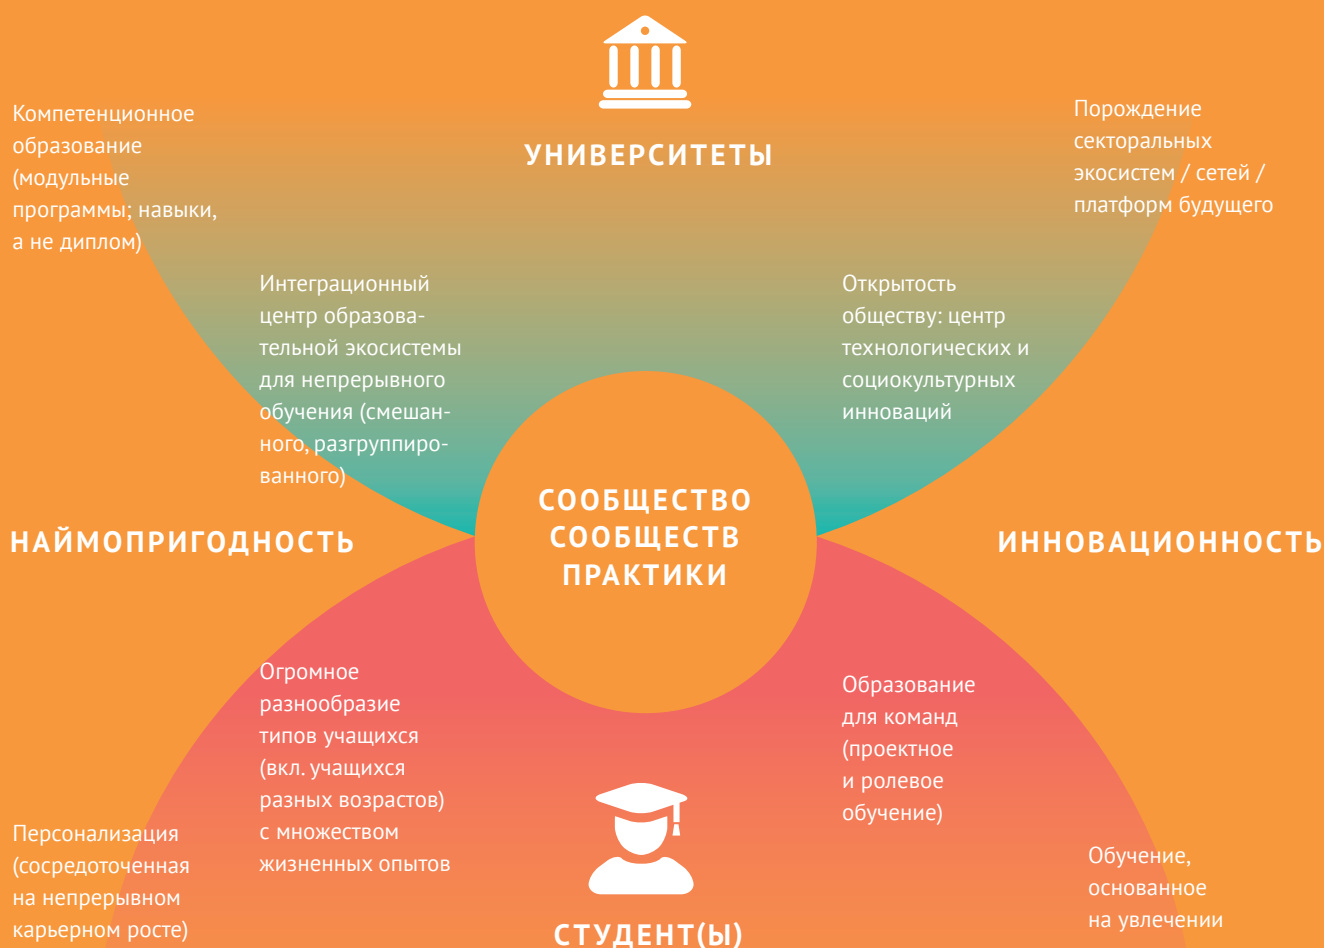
УНИВЕРСИТЕТЫ

Компетенционное образование (модульные программы; навыки, а не диплом)

Порождение секторальных экосистем / сетей / платформ будущего

Интеграционный центр образовательной экосистемы для непрерывного обучения (смешанного, разгруппированного)

Открытость обществу: центр технологических и социокультурных инноваций

НАЙМОПРИГОДНОСТЬ

СООБЩЕСТВО СООБЩЕСТВ ПРАКТИКИ

ИННОВАЦИОННОСТЬ

Огромное разнообразие типов учащихся (вкл. учащихся разных возрастов) с множеством жизненных опытов

Образование для команд (проектное и ролевое обучение)

Персонализация (сосредоточенная на непрерывном карьерном росте)

Обучение, основанное на увлечении

СТУДЕНТ(Ы)